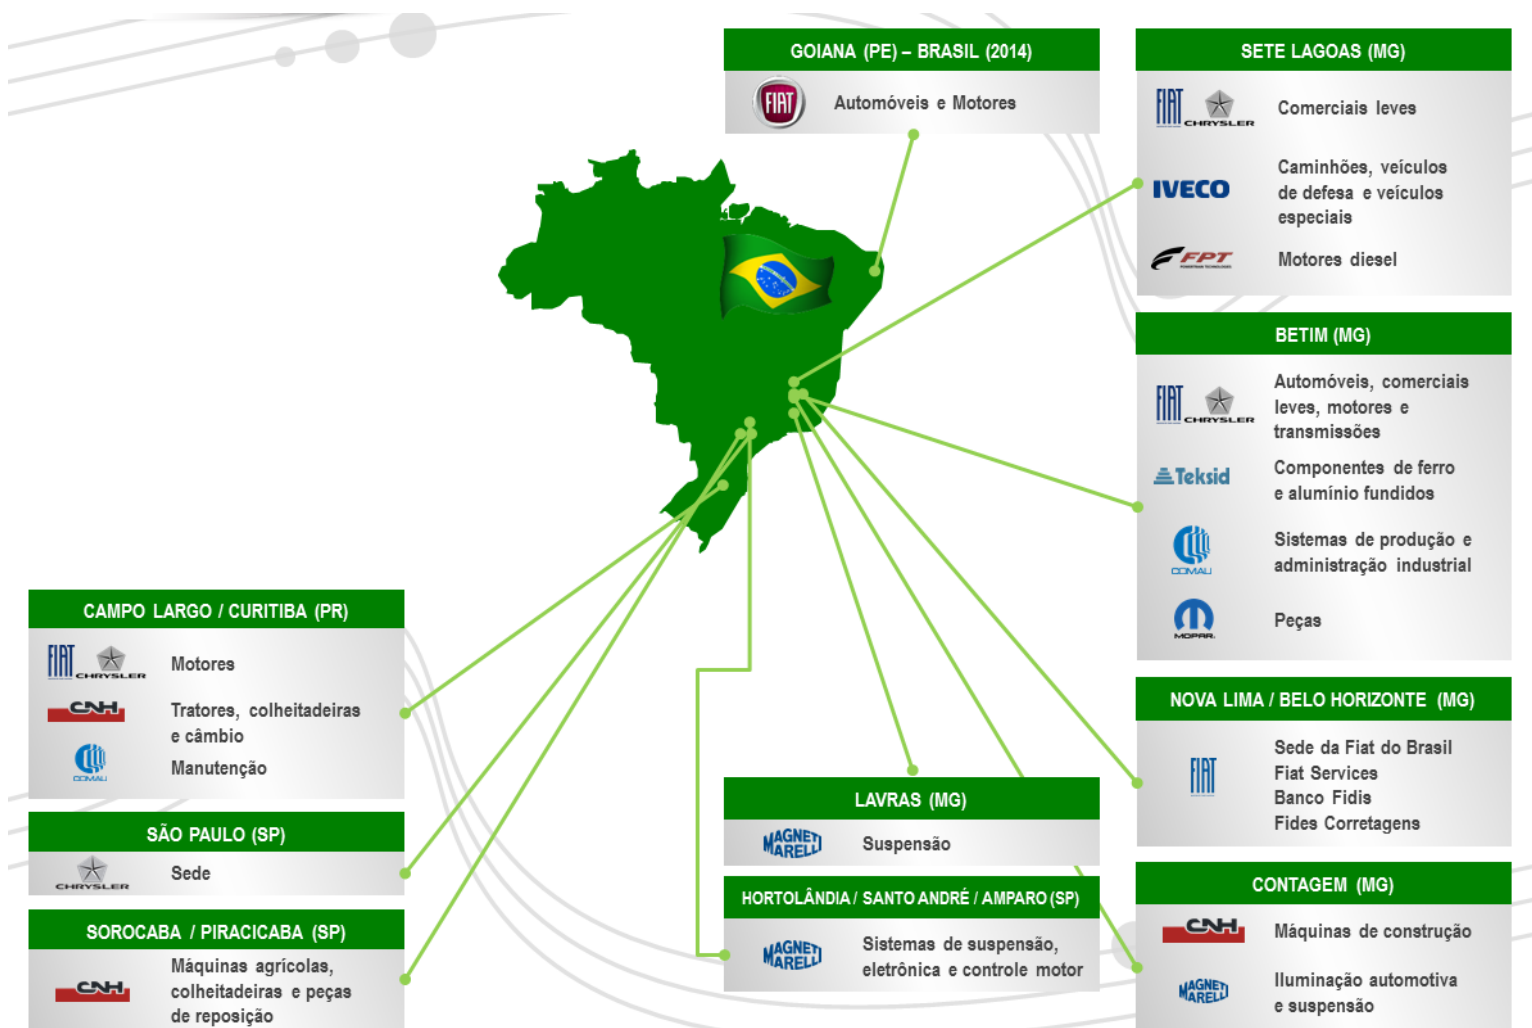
GOIANA (PE) – BRASIL (2014)

FIAT Automóveis e Motores

SETE LAGOAS (MG)

FIAT CHRYSLER Comerciais leves

IVECO Caminhões, veículos de defesa e veículos especiais

FPT Motores diesel

BETIM (MG)

FIAT CHRYSLER Automóveis, comerciais leves, motores e transmissões

Teksid Componentes de ferro e alumínio fundidos

COMAU Sistemas de produção e administração industrial

MOPAR Peças

NOVA LIMA / BELO HORIZONTE (MG)

FIAT Sede da Fiat do Brasil
Fiat Services
Banco Fidis
Fides Corretagens

CONTAGEM (MG)

CNH Máquinas de construção

MAGNETI MARELLI Iluminação automotiva e suspensão

LAVRAS (MG)

MAGNETI MARELLI Suspensão

HORTOLÂNDIA / SANTO ANDRÉ / AMPARO (SP)

MAGNETI MARELLI Sistemas de suspensão, eletrônica e controle motor

CAMPO LARGO / CURITIBA (PR)

FIAT CHRYSLER Motores

CNH Tratores, colheitadeiras e câmbio

COMAU Manutenção

SÃO PAULO (SP)

CHRYSLER Sede

SOROCABA / PIRACICABA (SP)

CNH Máquinas agrícolas, colheitadeiras e peças de reposição